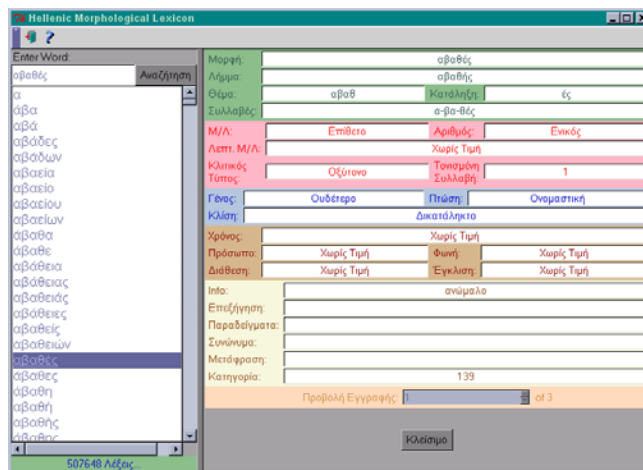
Hellenic Morphological Lexicon

Enter Word:
αβαθές
Αναζήτηση
α
άβα
άβά
αβάδες
αβάδων
αβαεία
αβαείο
αβαείου
αβαείων
άβαθα
άβαθε
αβάθεια
αβάθειας
αβαθειάς
αβάθειες
αβαθείς
αβαθειών
αβαθές
άβαθες
άβαθη
αβαθή
αβαθής
άβαθος
507648 Λέξεις

Μορφή: αβαθές
Λήμμα: αβαθής
Θέμα: αβαθ
Κατάληξη: ές
Συλλαβές: α-βα-θές
Μ/Λ: Επίθετο
Αριθμός: Ενικός
Λεπτ. Μ/Λ: Χωρίς Τιμή
Κλιτικός Τύπος: Οξύτονο
Τονισμένη Συλλαβή: 1
Γένος: Ουδέτερο
Πτώση: Ονομαστική
Κλίση: Δικατάληκτο
Χρόνος: Χωρίς Τιμή
Πρόσωπο: Χωρίς Τιμή
Φωνή: Χωρίς Τιμή
Διάθεση: Χωρίς Τιμή
Έγκλιση: Χωρίς Τιμή
Info: ανώμαλο
Επεξήγηση:
Παραδείγματα:
Συνώνυμα:
Μετάφραση:
Κατηγορία: 139
Προβολή Εγγραφής: 1 of 3
Κλείσιμο